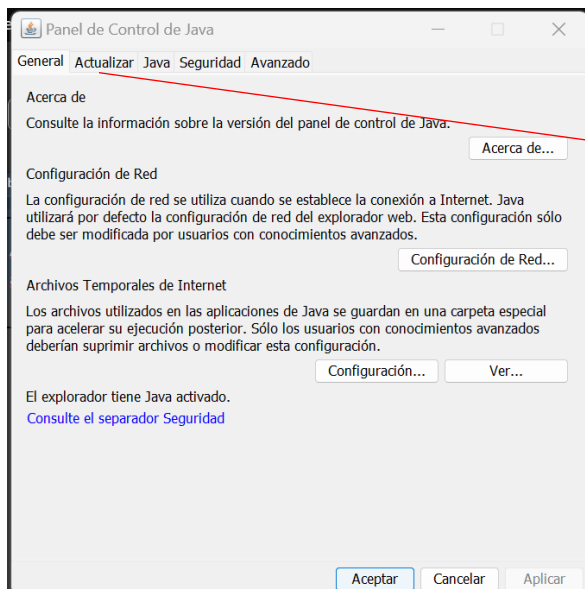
Panel de Control de Java

General | Actualizar | Java | Seguridad | Avanzado

Acerca de

Consulte la información sobre la versión del panel de control de Java.

Acerca de...

Configuración de Red

La configuración de red se utiliza cuando se establece la conexión a Internet. Java utilizará por defecto la configuración de red del explorador web. Esta configuración sólo debe ser modificada por usuarios con conocimientos avanzados.

Configuración de Red...

Archivos Temporales de Internet

Los archivos utilizados en las aplicaciones de Java se guardan en una carpeta especial para acelerar su ejecución posterior. Sólo los usuarios con conocimientos avanzados deberían suprimir archivos o modificar esta configuración.

Configuración... | Ver...

El explorador tiene Java activado.

Consulte el separador Seguridad

Aceptar | Cancelar | Aplicar